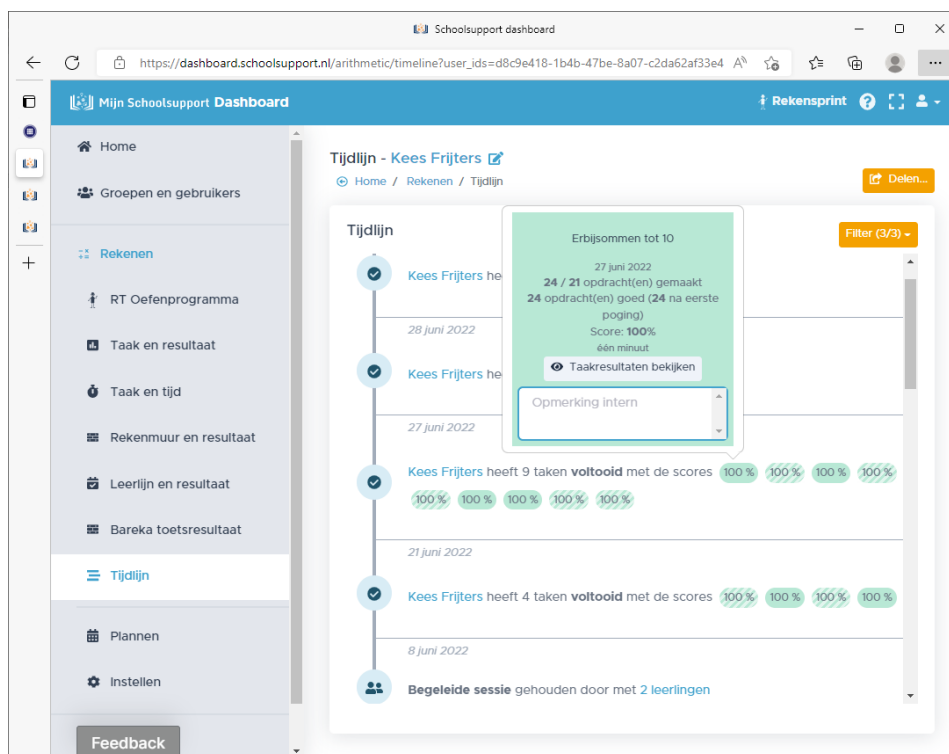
Schoolsupport dashboard

https://dashboard.schoolsupport.nl/arithmetic/timeline?user_ids=d8c9e418-1b4b-47be-8a07-c2da62af33e4

Mijn Schoolsupport Dashboard

Rekensprint

Home

Groepen en gebruikers

Rekenen

RT Oefenprogramma

Taak en resultaat

Taak en tijd

Rekenmuur en resultaat

Leerlijn en resultaat

Bareka toetsresultaat

Tijdlijn

Plannen

Instellen

Feedback

Tijdlijn - Kees Frijters

Home / Rekenen / Tijdlijn

Delen...

Tijdlijn

Filter (3/3)

Erbijsommen tot 10

27 juni 2022

**24 / 21** opdracht(en) gemaakt

**24** opdracht(en) goed (**24** na eerste poging)

Score: **100%**

één minuut

Taakresultaten bekijken

Opmerking intern

Kees Frijters he

28 juni 2022

Kees Frijters he

27 juni 2022

Kees Frijters heeft 9 taken **voltooid** met de scores 100 % 100 % 100 % 100 % 100 % 100 % 100 % 100 % 100 %

21 juni 2022

Kees Frijters heeft 4 taken **voltooid** met de scores 100 % 100 % 100 % 100 %

8 juni 2022

**Begeleide sessie** gehouden door met 2 leerlingen